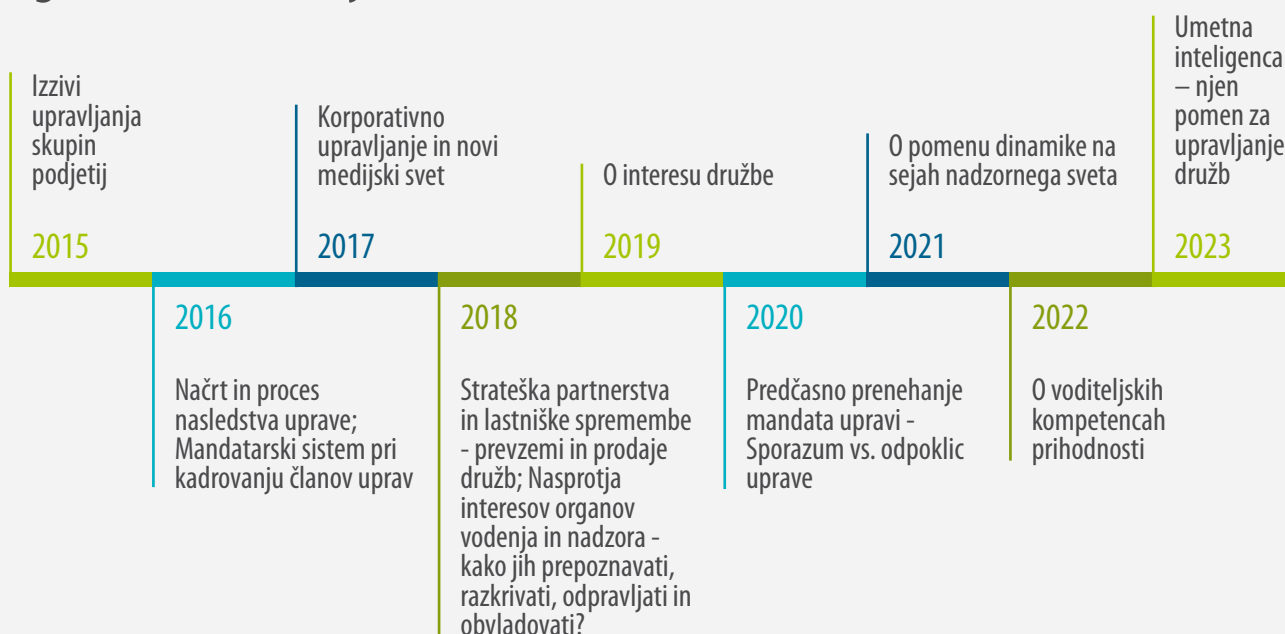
Izzivi upravljanja skupin podjetij

2015

Korporativno upravljanje in novi medijski svet

2017

O interesu družbe

2019

O pomenu dinamike na sejah nadzornega sveta

2021

Umetna inteligenca – njen pomen za upravljanje družb

2023

2016

Načrt in proces nasledstva uprave; Mandatarski sistem pri kadrovanju članov uprav

2018

Strateška partnerstva in lastniške spremembe - prevzemi in prodaje družb; Nasprotja interesov organov vodenja in nadzora - kako jih prepoznavati, razkrivati, odpravljati in obvladovati?

2020

Predčasno prenehanje mandata upravi - Sporazum vs. odpoklic uprave

2022

O voditeljskih kompetencah prihodnosti